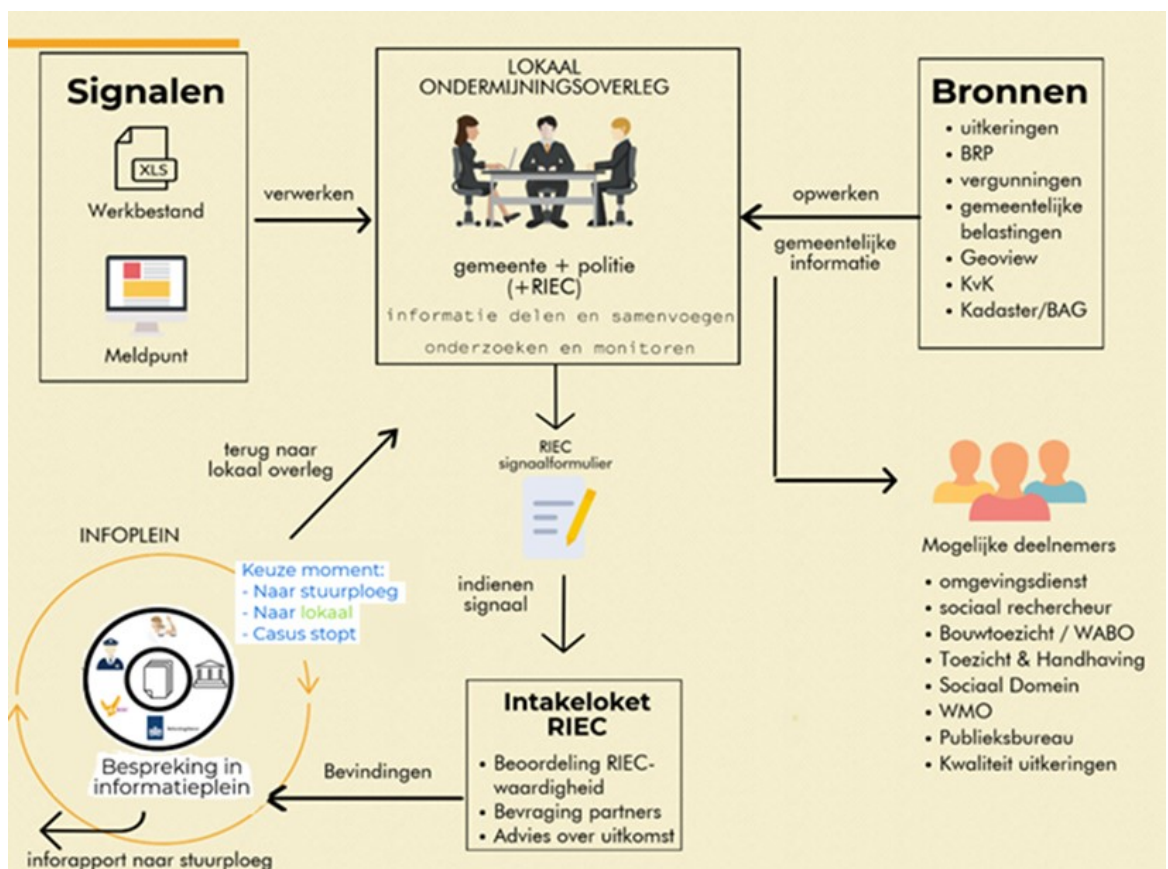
Signalen

XLS

Werkbestand

Meldpunt

verwerken

LOKAAL ONDERMIJNINGSOVERLEG

gemeente + politie (+RIEC)

informatie delen en samenvoegen

onderzoeken en monitoren

Bronnen

- uitkeringen
- BRP
- vergunningen
- gemeentelijke belastingen
- Geoview
- KvK
- Kadaster/BAG

opwerken

gemeentelijke informatie

terug naar lokaal overleg

RIEC signaalformulier

indienen signaal

INFOPLEIN

Keuze moment:
- Naar stuurploeg
- Naar lokaal
- Casus stopt

Bespreking in informatieplein

Bevindingen

Intakeloket RIEC

- Beoordeling RIEC-waardigheid
- Bevraging partners
- Advies over uitkomst

Mogelijke deelnemers

- omgevingsdienst
- sociaal rechercheur
- Bouwtoezicht / WABO
- Toezicht & Handhaving
- Sociaal Domein
- WMO
- Publieksbureau
- Kwaliteit uitkeringen

inforapport naar stuurploeg